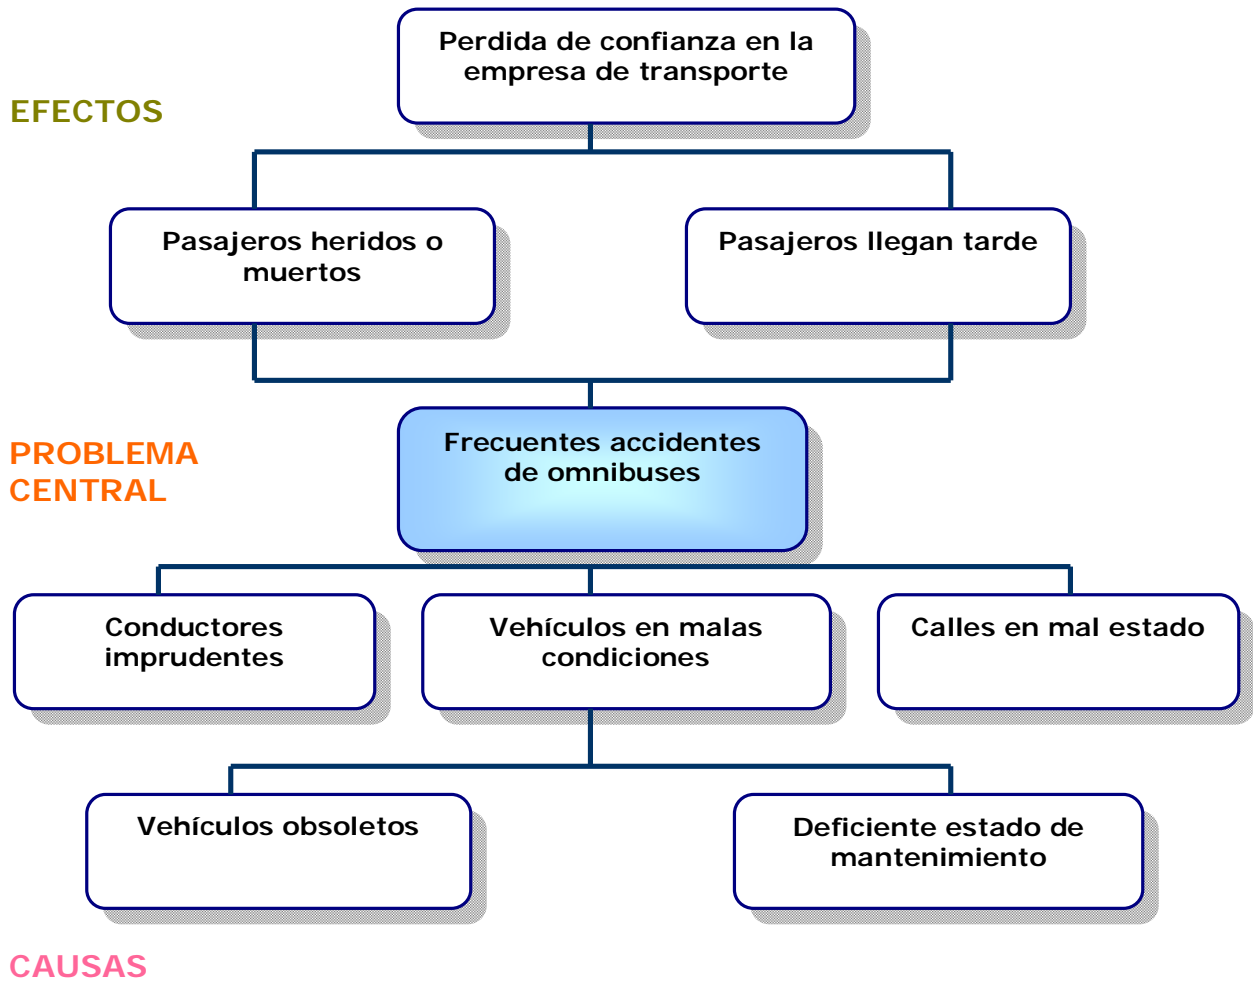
EFECTOS

Perdida de confianza en la empresa de transporte

Pasajeros heridos o muertos

Pasajeros llegan tarde

PROBLEMA CENTRAL

Frecuentes accidentes de omnibuses

Conductores imprudentes

Vehículos en malas condiciones

Calles en mal estado

Vehículos obsoletos

Deficiente estado de mantenimiento

CAUSAS